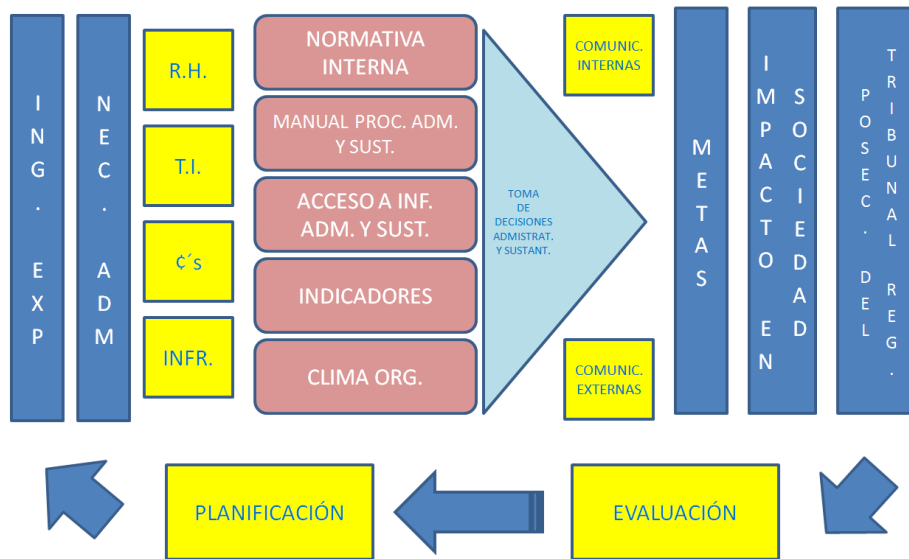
ING. EXP

NEC. ADM

R.H.

T.I.

¢´s

INFR.

NORMATIVA INTERNA

MANUAL PROC. ADM. Y SUST.

ACCESO A INF. ADM. Y SUST.

INDICADORES

CLIMA ORG.

TOMA DE DECISIONES ADMISTRAT. Y SUSTANT.

COMUNIC. INTERNAS

COMUNIC. EXTERNAS

METAS

IMPACTO EN SOCIEDAD

POSEC. DEL TRIBUNAL REG.

PLANIFICACIÓN

EVALUACIÓN